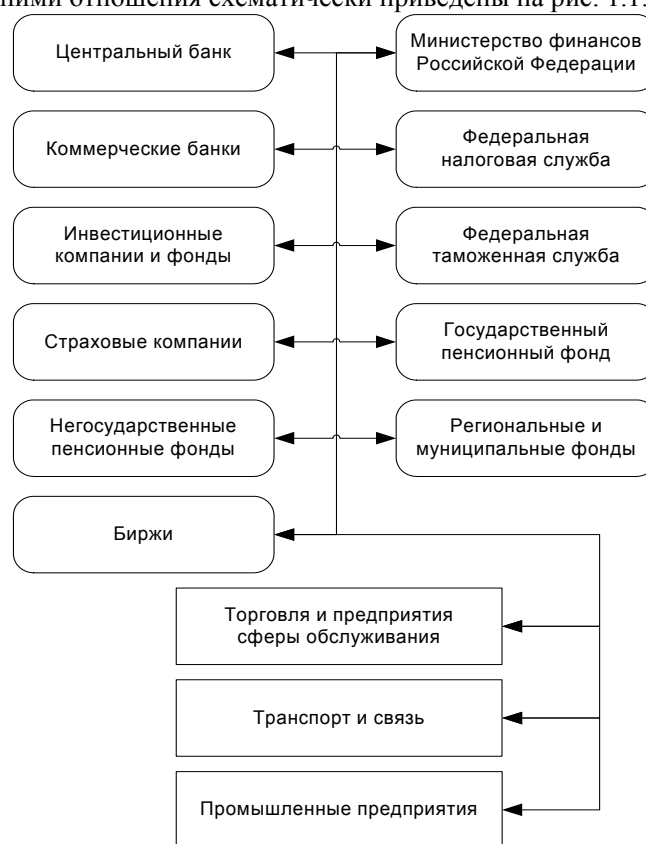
ними отношения схематически приведены на рис. 1.1.

Центральный банк

Министерство финансов Российской Федерации

Коммерческие банки

Федеральная налоговая служба

Инвестиционные компании и фонды

Федеральная таможенная служба

Страховые компании

Государственный пенсионный фонд

Негосударственные пенсионные фонды

Региональные и муниципальные фонды

Биржи

Торговля и предприятия сферы обслуживания

Транспорт и связь

Промышленные предприятия